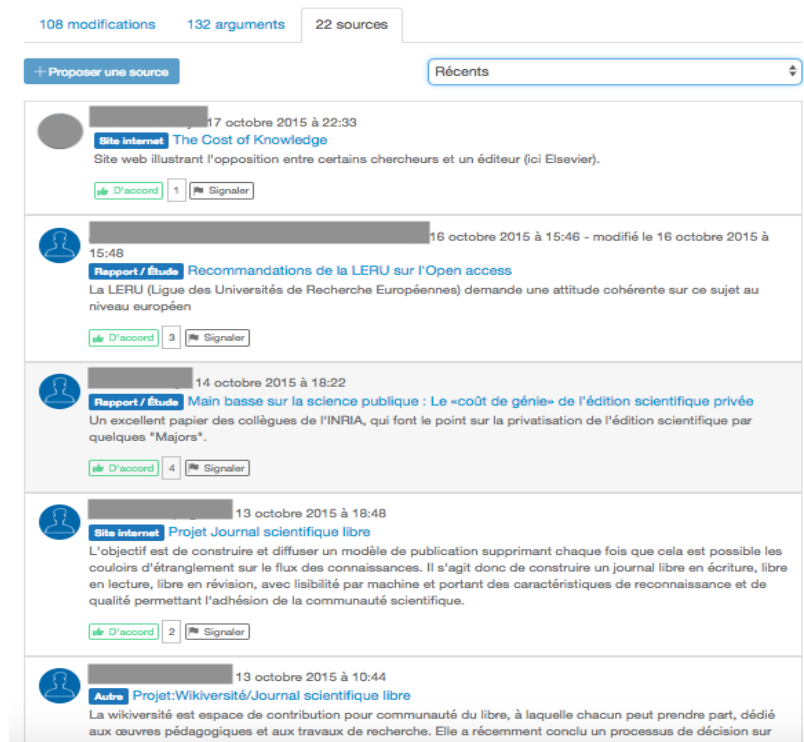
108 modifications | 132 arguments | 22 sources

+ Proposer une source

Récents

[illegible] 17 octobre 2015 à 22:33
Site internet The Cost of Knowledge
Site web illustrant l'opposition entre certains chercheurs et un éditeur (ici Elsevier).
D'accord 1 Signaler

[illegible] 16 octobre 2015 à 15:46 - modifié le 16 octobre 2015 à 15:48
Rapport / Étude Recommandations de la LERU sur l'Open access
La LERU (Ligue des Universités de Recherche Européennes) demande une attitude cohérente sur ce sujet au niveau européen
D'accord 3 Signaler

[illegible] 14 octobre 2015 à 18:22
Rapport / Étude Main basse sur la science publique : Le «coût de génie» de l'édition scientifique privée
Un excellent papier des collègues de l'INRIA, qui font le point sur la privatisation de l'édition scientifique par quelques "Majors".
D'accord 4 Signaler

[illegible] 13 octobre 2015 à 18:48
Site internet Projet Journal scientifique libre
L'objectif est de construire et diffuser un modèle de publication supprimant chaque fois que cela est possible les couloirs d'étranglement sur le flux des connaissances. Il s'agit donc de construire un journal libre en écriture, libre en lecture, libre en révision, avec lisibilité par machine et portant des caractéristiques de reconnaissance et de qualité permettant l'adhésion de la communauté scientifique.
D'accord 2 Signaler

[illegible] 13 octobre 2015 à 10:44
Autre Projet:Wikiversité/Journal scientifique libre
La wikiversité est espace de contribution pour communauté du libre, à laquelle chacun peut prendre part, dédié aux œuvres pédagogiques et aux travaux de recherche. Elle a récemment conclu un processus de décision sur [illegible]